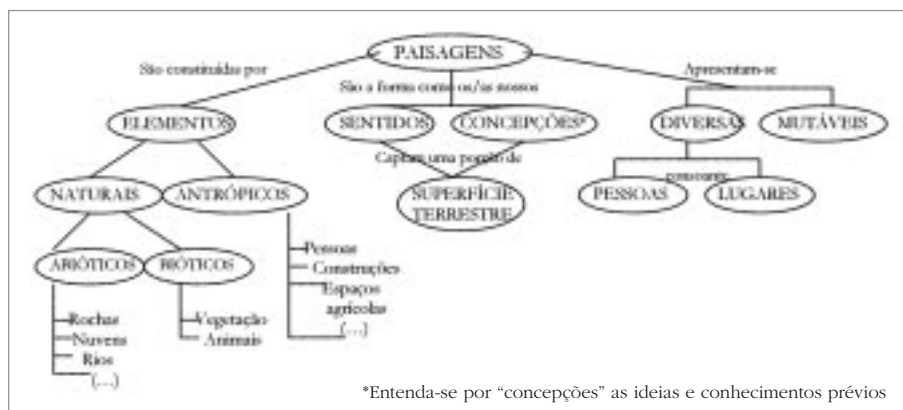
PAISAGENS

São constituídas por

São a forma como os/as nossos

Apresentam-se

ELEMENTOS

SENTIDOS

CONCEPÇÕES*

DIVERSAS

MUTÁVEIS

Captam uma porção de

conforme

NATURAIS

ANTRÓPICOS

SUPERFÍCIE TERRESTRE

PESSOAS

LUGARES

Pessoas
Construções
Espaços agrícolas
(...)

ABIÓTICOS

BIÓTICOS

Rochas
Nuvens
Rios
(...)

Vegetação
Animais

*Entenda-se por "concepções" as ideias e conhecimentos prévios